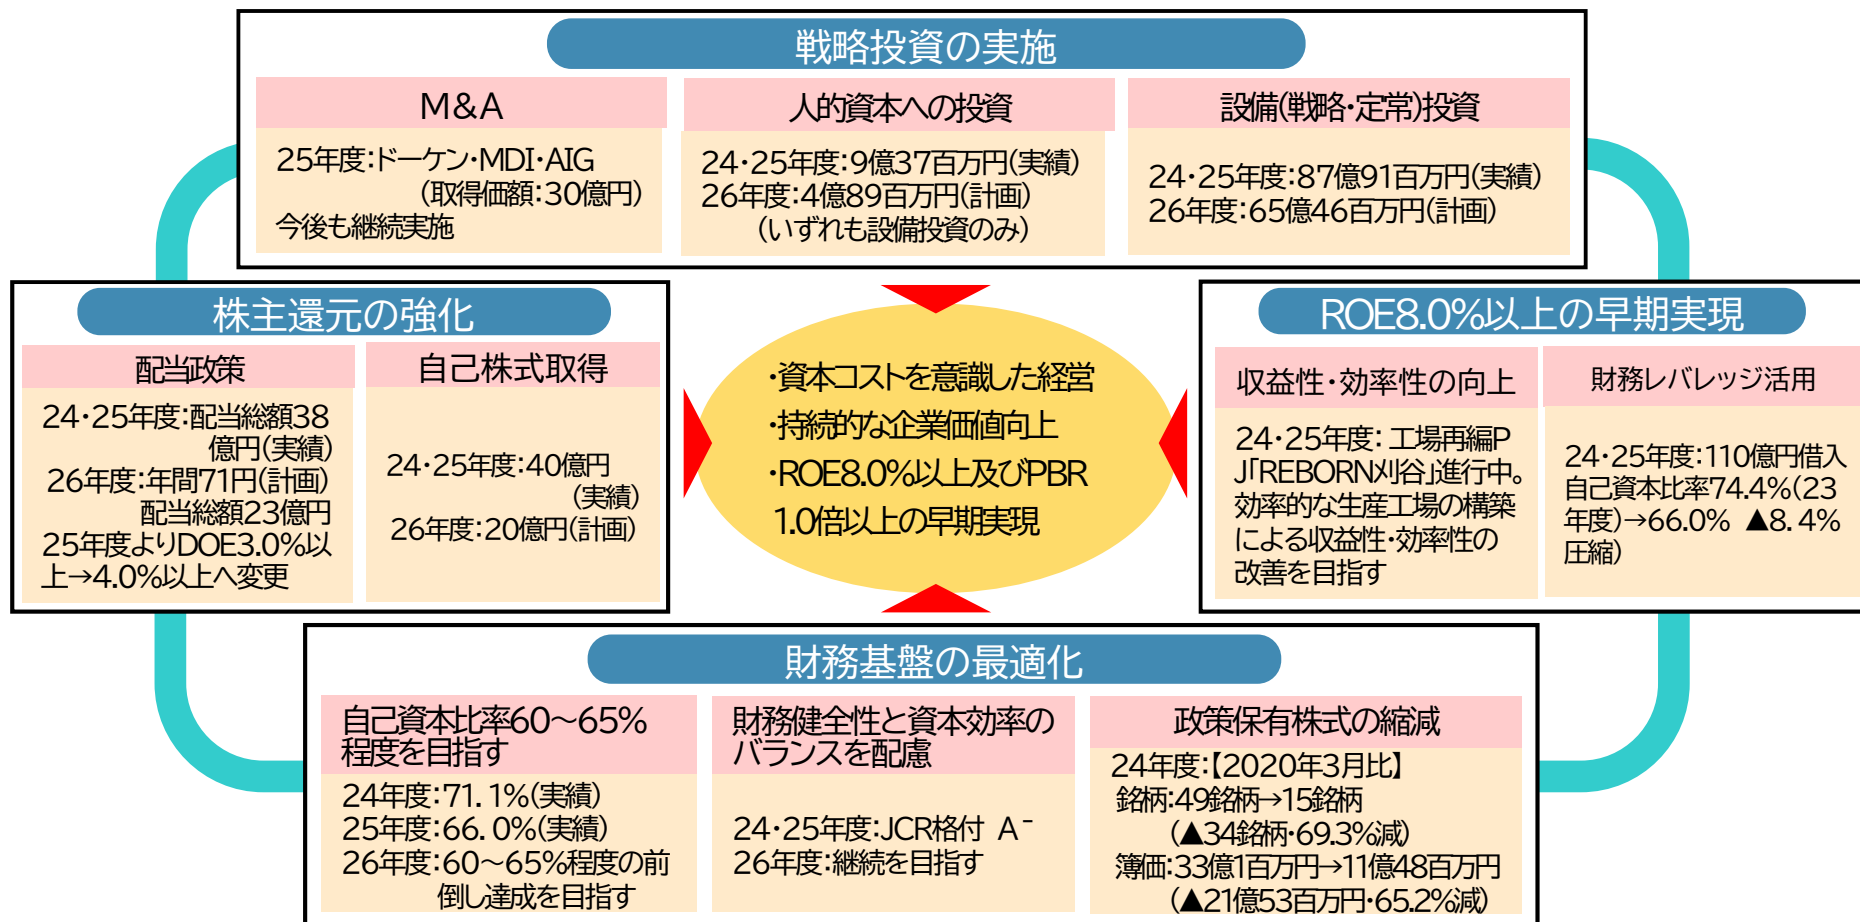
戦略投資の実施

M&A

25年度:ドーケン・MDI・AIG
(取得価額:30億円)
今後も継続実施

人的資本への投資

24・25年度:9億37百万円(実績)
26年度:4億89百万円(計画)
(いずれも設備投資のみ)

設備(戦略・定常)投資

24・25年度:87億91百万円(実績)
26年度:65億46百万円(計画)

株主還元の強化

配当政策

24・25年度:配当総額38億円(実績)
26年度:年間71円(計画)
配当総額23億円
25年度よりDOE3.0%以上→4.0%以上へ変更

自己株式取得

24・25年度:40億円
(実績)
26年度:20億円(計画)

・資本コストを意識した経営
・持続的な企業価値向上
・ROE8.0%以上及びPBR1.0倍以上の早期実現

ROE8.0%以上の早期実現

収益性・効率性の向上

24・25年度:工場再編PJ「REBORN刈谷」進行中。効率的な生産工場の構築による収益性・効率性の改善を目指す

財務レバレッジ活用

24・25年度:110億円借入
自己資本比率74.4%(23年度)→66.0% ▲8.4%圧縮)

財務基盤の最適化

自己資本比率60~65%程度を目指す

24年度:71.1%(実績)
25年度:66.0%(実績)
26年度:60~65%程度の前倒し達成を目指す

財務健全性と資本効率のバランスを配慮

24・25年度:JCR格付 A$^-$
26年度:継続を目指す

政策保有株式の縮減

24年度:【2020年3月比】
銘柄:49銘柄→15銘柄
(▲34銘柄・69.3%減)
簿価:33億1百万円→11億48百万円
(▲21億53百万円・65.2%減)